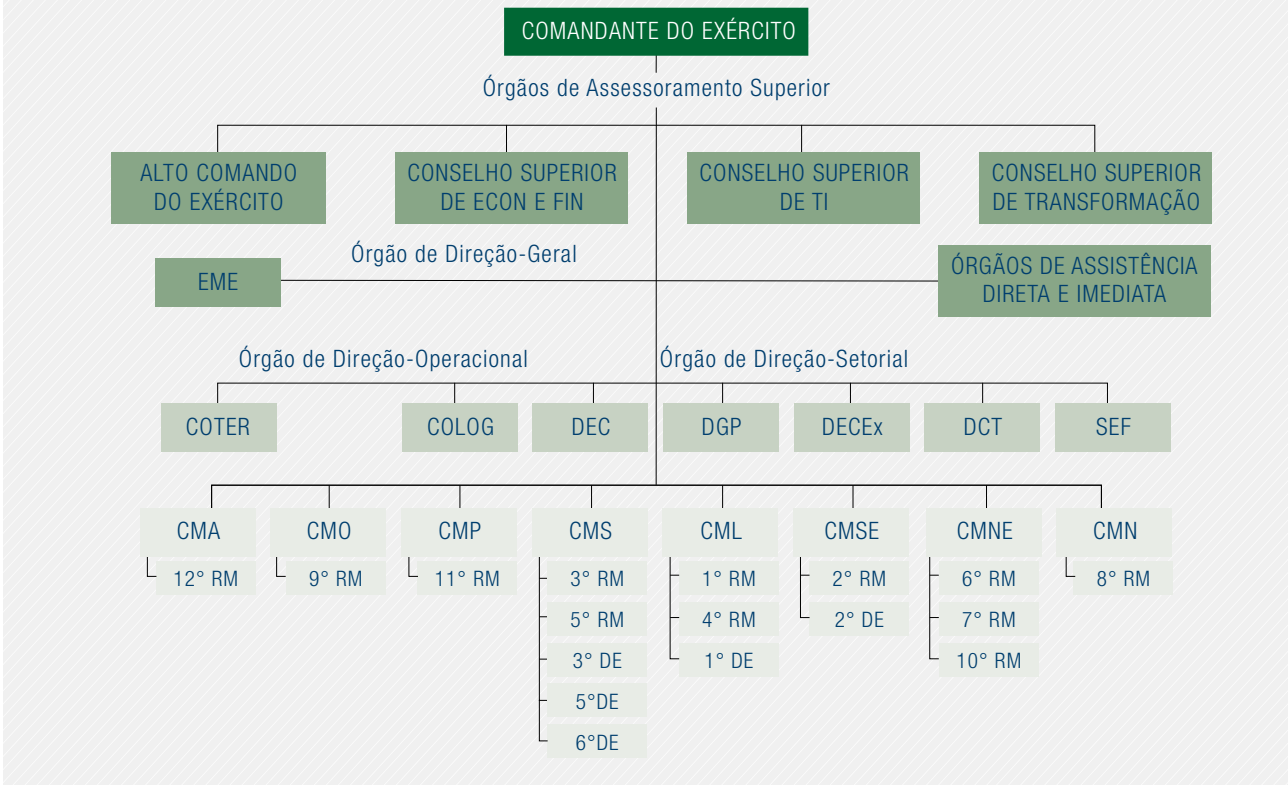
COMANDANTE DO EXÉRCITO

Órgãos de Assessoramento Superior

ALTO COMANDO DO EXÉRCITO

CONSELHO SUPERIOR DE ECON E FIN

CONSELHO SUPERIOR DE TI

CONSELHO SUPERIOR DE TRANSFORMAÇÃO

Órgão de Direção-Geral

EME

ÓRGÃOS DE ASSISTÊNCIA DIRETA E IMEDIATA

Órgão de Direção-Operacional

Órgão de Direção-Setorial

COTER

COLOG

DEC

DGP

DECEx

DCT

SEF

CMA
12° RM

CMO
9° RM

CMP
11° RM

CMS
3° RM
5° RM
3° DE
5°DE
6°DE

CML
1° RM
4° RM
1° DE

CMSE
2° RM
2° DE

CMNE
6° RM
7° RM
10° RM

CMN
8° RM